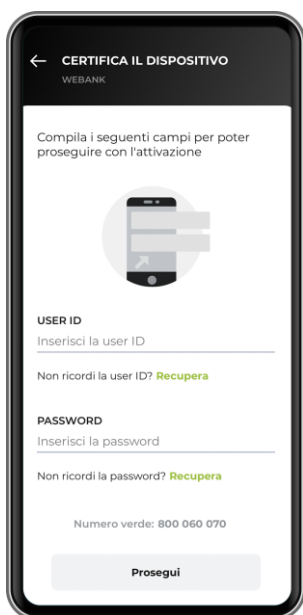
← CERTIFICA IL DISPOSITIVO
WEBANK

Compila i seguenti campi per poter proseguire con l'attivazione

USER ID
Inserisci la user ID

Non ricordi la user ID? Recupera

PASSWORD
Inserisci la password

Non ricordi la password? Recupera

Numero verde: 800 060 070

Prosegui